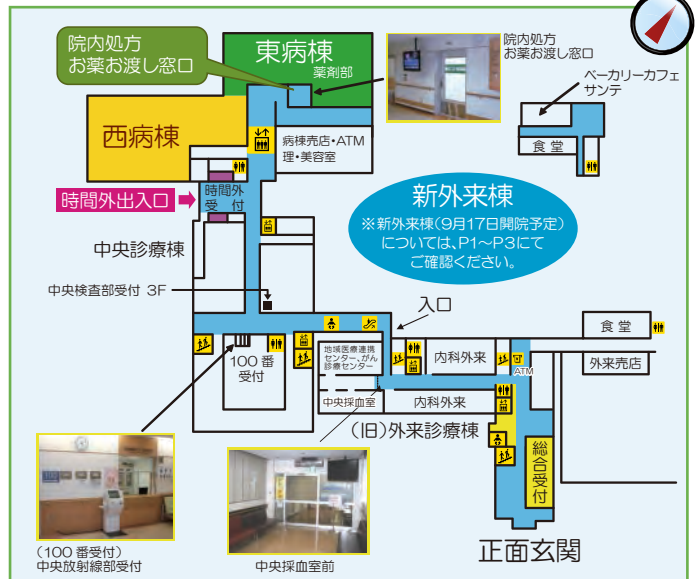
院内処方
お薬お渡し窓口

東病棟
薬剤部

院内処方
お薬お渡し窓口

ベーカリーカフェ
サンテ

西病棟

病棟売店・ATM
理・美容室

食堂

時間外出入口

時間外
受付

新外来棟
※新外来棟（9月17日開院予定）については、P1～P3にてご確認ください。

中央診療棟

中央検査部受付 3F

入口

食堂

100 番
受付

地域医療連携センター、がん診療センター

内科外来

ATM

外来売店

中央採血室

内科外来

（旧）外来診療棟

総合受付

（100 番受付）
中央放射線部受付

中央採血室前

正面玄関